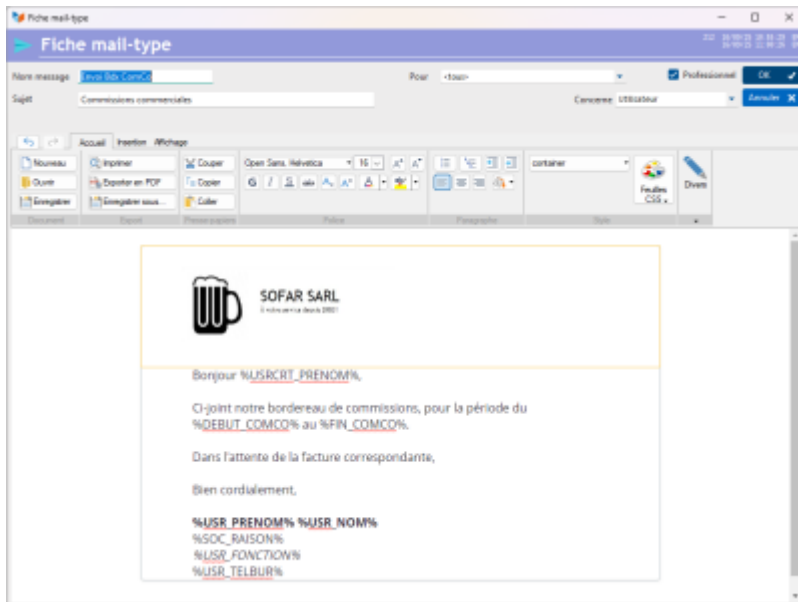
Fiche mail-type

Fiche mail-type

Nom message Envoi Bds ComCo
Pour <tous>
Professionnel
OK
Sujet Commissions commerciales
Concerne Utilisateur
Annuler

Accueil Insertion Affichage

Nouveau
Ouvrir
Enregistrer
Document

Imprimer
Exporter en PDF
Enregistrer sous...
Export

Couper
Copier
Coller
Presse-papiers

Open Sans, Helvetica
16
Police

Paragraphe

container
Feuilles CSS
Style

Divers

SOFAR SARL
À votre service depuis 1980!

Bonjour %USRCRT_PRENOM%,

Ci-joint notre bordereau de commissions, pour la période du %DEBUT_COMCO% au %FIN_COMCO%.

Dans l'attente de la facture correspondante,

Bien cordialement,

**%USR_PRENOM% %USR_NOM%**
%SOC_RAISON%
*%USR_FONCTION%*
%USR_TELBUR%